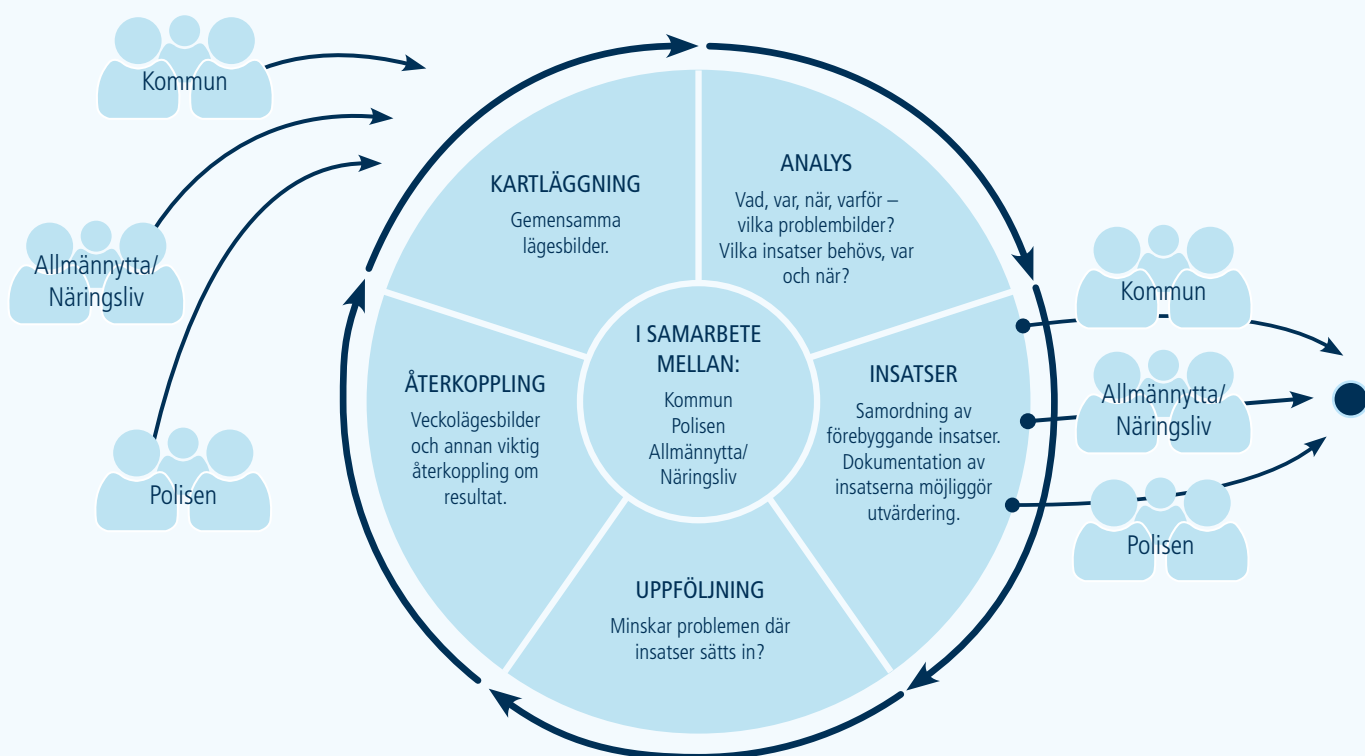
Kommun

Allmännytta/
Näringsliv

Polisen

KARTLÄGGNING
Gemensamma lägesbilder.

ANALYS
Vad, var, när, varför – vilka problembilder? Vilka insatser behövs, var och när?

I SAMARBETE MELLAN:
Kommun
Polisen
Allmännytta/
Näringsliv

ÅTERKOPPLING
Veckolägesbilder och annan viktig återkoppling om resultat.

INSATSER
Samordning av förebyggande insatser. Dokumentation av insatserna möjliggör utvärdering.

UPPFÖLJNING
Minskar problemen där insatser sätts in?

Kommun

Allmännytta/
Näringsliv

Polisen